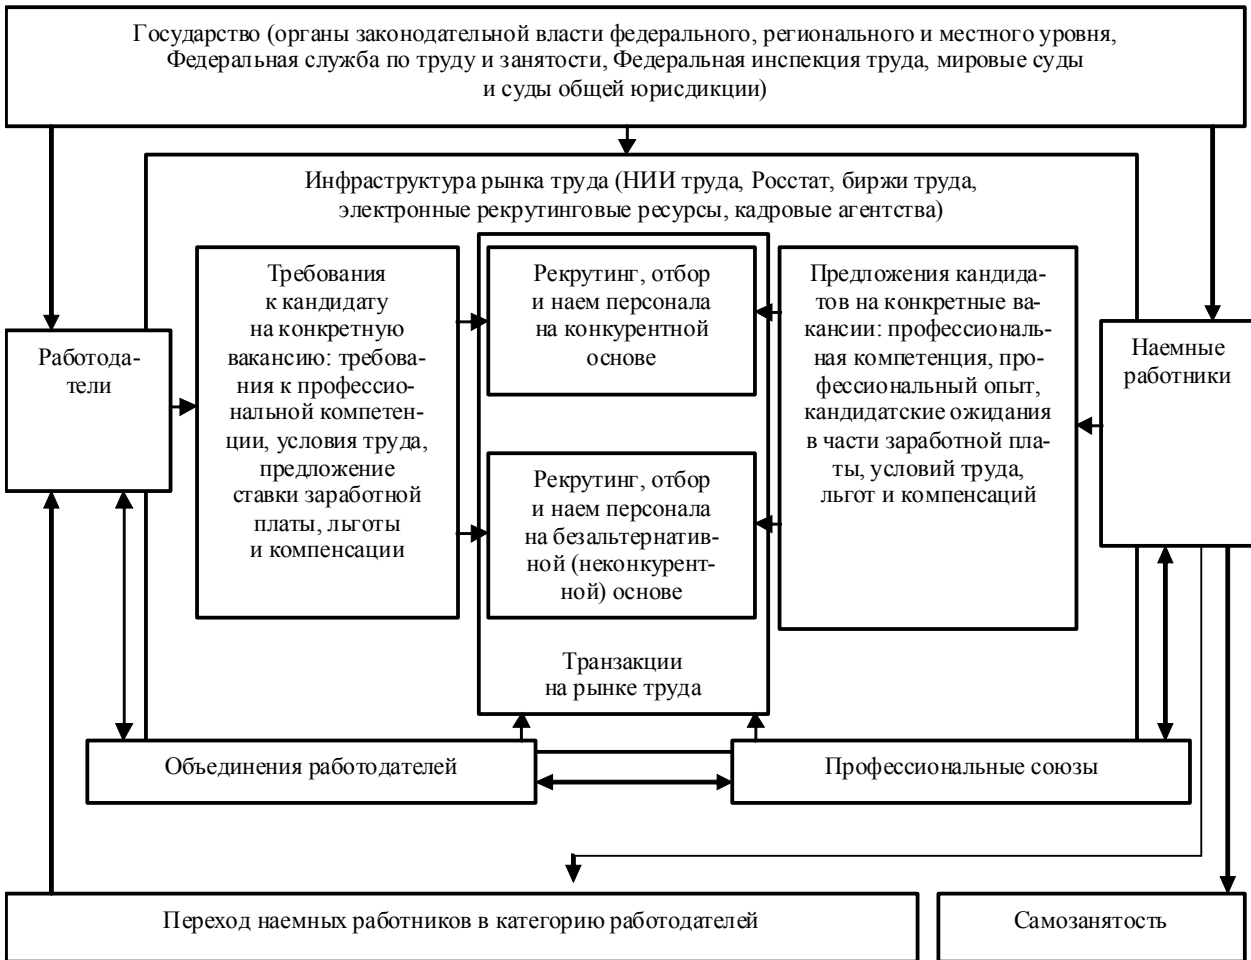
Государство (органы законодательной власти федерального, регионального и местного уровня, Федеральная служба по труду и занятости, Федеральная инспекция труда, мировые суды и суды общей юрисдикции)

Инфраструктура рынка труда (НИИ труда, Росстат, биржи труда, электронные рекрутинговые ресурсы, кадровые агентства)

Работодатели

Требования к кандидату на конкретную вакансию: требования к профессиональной компетенции, условия труда, предложение ставки заработной платы, льготы и компенсации

Рекрутинг, отбор и наем персонала на конкурентной основе

Рекрутинг, отбор и наем персонала на безальтернативной (неконкурентной) основе

Транзакции на рынке труда

Предложения кандидатов на конкретные вакансии: профессиональная компетенция, профессиональный опыт, кандидатские ожидания в части заработной платы, условий труда, льгот и компенсаций

Наемные работники

Объединения работодателей

Профессиональные союзы

Переход наемных работников в категорию работодателей

Самозанятость